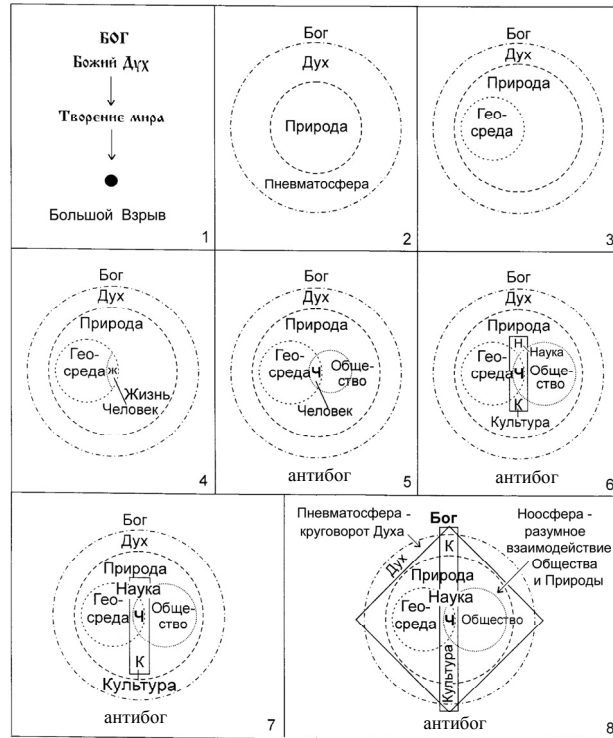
БОГ
Божий Дух
Творение мира
Большой Взрыв
1

Бог
Дух
Природа
Пневматосфера
2

Бог
Дух
Природа
Гео-среда
3

Бог
Дух
Природа
Гео-среда
Ж
Жизнь
Человек
4

Бог
Дух
Природа
Гео-среда
Ч
Обще-ство
Человек
антибог
5

Бог
Дух
Природа
Н
Наука
Гео-среда
Ч
Обще-ство
К
Культура
антибог
6

Бог
Дух
Природа
Наука
Гео-среда
Ч
Обще-ство
К
Культура
антибог
7

Пневматосфера - круговорот Духа
Бог
Ноосфера - разумное взаимодействие Общества и Природы
К
Дух
Природа
Наука
Гео-среда
Ч
Общество
Культура
антибог
8